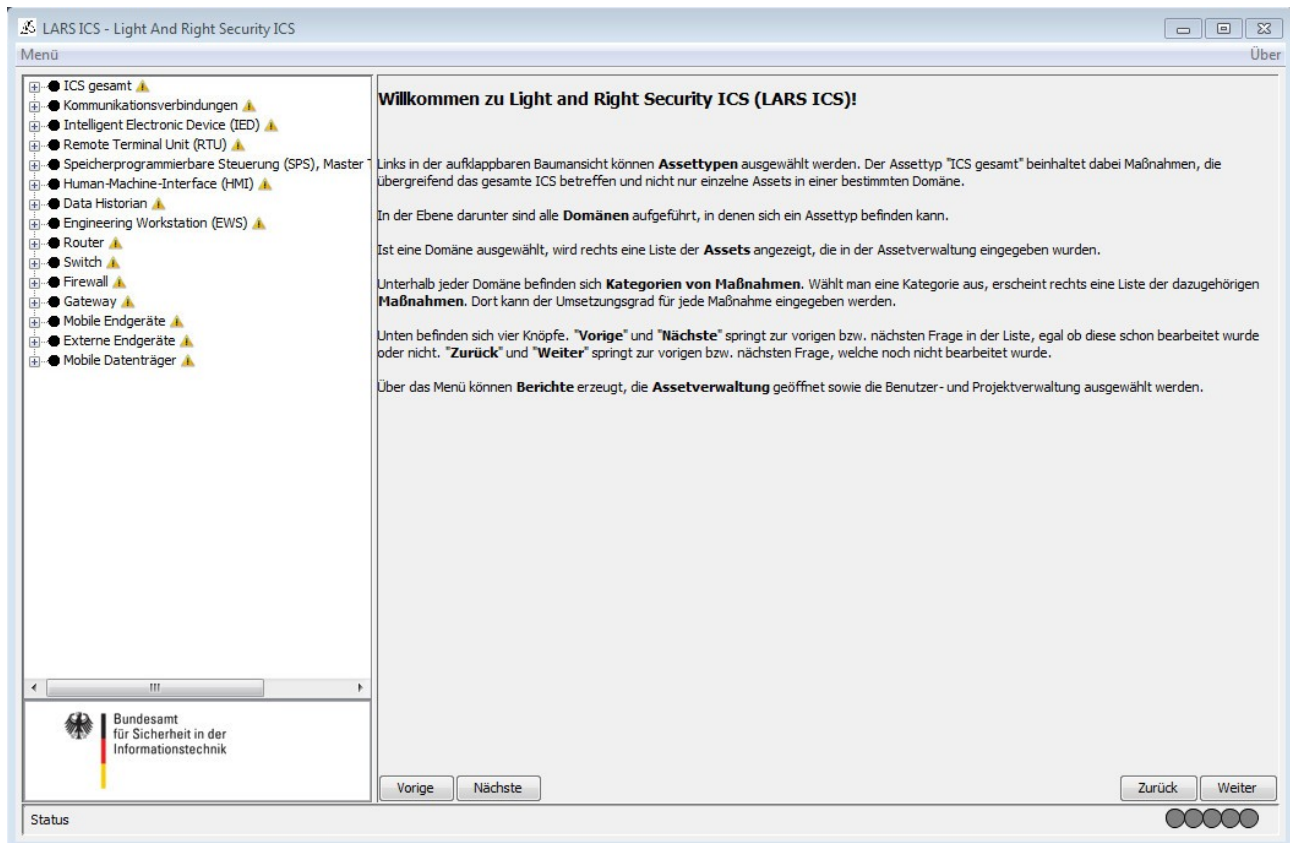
LARS ICS - Light And Right Security ICS

Menü

Über

ICS gesamt
Kommunikationsverbindungen
Intelligent Electronic Device (IED)
Remote Terminal Unit (RTU)
Speicherprogrammierbare Steuerung (SPS), Master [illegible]
Human-Machine-Interface (HMI)
Data Historian
Engineering Workstation (EWS)
Router
Switch
Firewall
Gateway
Mobile Endgeräte
Externe Endgeräte
Mobile Datenträger

Bundesamt für Sicherheit in der Informationstechnik

**Willkommen zu Light and Right Security ICS (LARS ICS)!**

Links in der aufklappbaren Baumansicht können **Assettypen** ausgewählt werden. Der Assettyp "ICS gesamt" beinhaltet dabei Maßnahmen, die übergreifend das gesamte ICS betreffen und nicht nur einzelne Assets in einer bestimmten Domäne.

In der Ebene darunter sind alle **Domänen** aufgeführt, in denen sich ein Assettyp befinden kann.

Ist eine Domäne ausgewählt, wird rechts eine Liste der **Assets** angezeigt, die in der Assetverwaltung eingegeben wurden.

Unterhalb jeder Domäne befinden sich **Kategorien von Maßnahmen**. Wählt man eine Kategorie aus, erscheint rechts eine Liste der dazugehörigen **Maßnahmen**. Dort kann der Umsetzungsgrad für jede Maßnahme eingegeben werden.

Unten befinden sich vier Knöpfe. "**Vorige**" und "**Nächste**" springt zur vorigen bzw. nächsten Frage in der Liste, egal ob diese schon bearbeitet wurde oder nicht. "**Zurück**" und "**Weiter**" springt zur vorigen bzw. nächsten Frage, welche noch nicht bearbeitet wurde.

Über das Menü können **Berichte** erzeugt, die **Assetverwaltung** geöffnet sowie die Benutzer- und Projektverwaltung ausgewählt werden.

Vorige Nächste

Zurück Weiter

Status